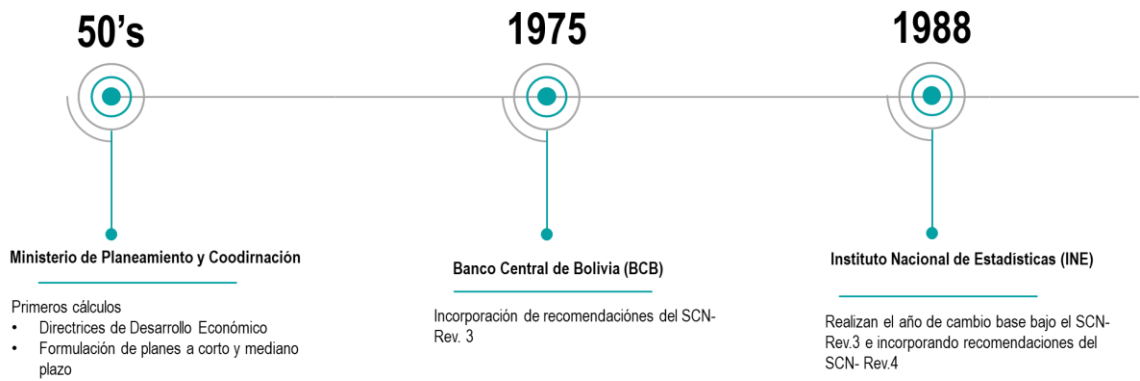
50’s

1975

1988

Ministerio de Planeamiento y Coodirnación

Primeros cálculos
• Directrices de Desarrollo Económico
• Formulación de planes a corto y mediano plazo

Banco Central de Bolivia (BCB)

Incorporación de recomendaciónes del SCN-Rev. 3

Instituto Nacional de Estadísticas (INE)

Realizan el año de cambio base bajo el SCN-Rev.3 e incorporando recomendaciones del SCN- Rev.4